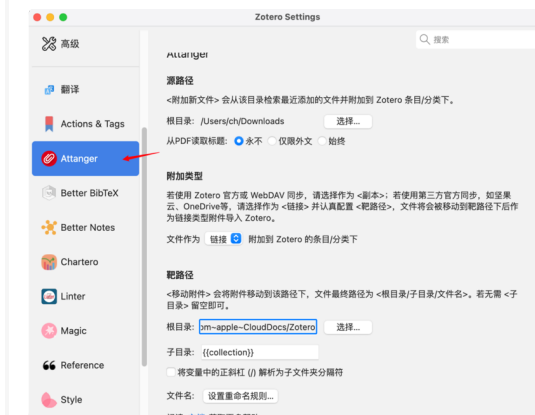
Zotero Settings

高级

翻译

Actions & Tags

Attanger

Better BibTeX

Better Notes

Chartero

Linter

Magic

Reference

Style

搜索

Attanger

源路径

<附加新文件> 会从该目录检索最近添加的文件并附加到 Zotero 条目/分类下。

根目录: /Users/ch/Downloads 选择...

从PDF读取标题: 永不 仅限外文 始终

附加类型

若使用 Zotero 官方或 WebDAV 同步，请选择作为 <副本>；若使用第三方官方同步，如坚果云、OneDrive等，请选择作为 <链接> 并认真配置 <靶路径>，文件将会被移动到靶路径下后作为链接类型附件导入 Zotero。

文件作为 链接 附加到 Zotero 的条目/分类下

靶路径

<移动附件> 会将附件移动到该路径下，文件最终路径为 <根目录/子目录/文件名>。若无需 <子目录> 留空即可。

根目录: om~apple~CloudDocs/Zotero 选择...

子目录: {{collection}}

将变量中的正斜杠 (/) 解析为子文件夹分隔符

文件名: 设置重命名规则...